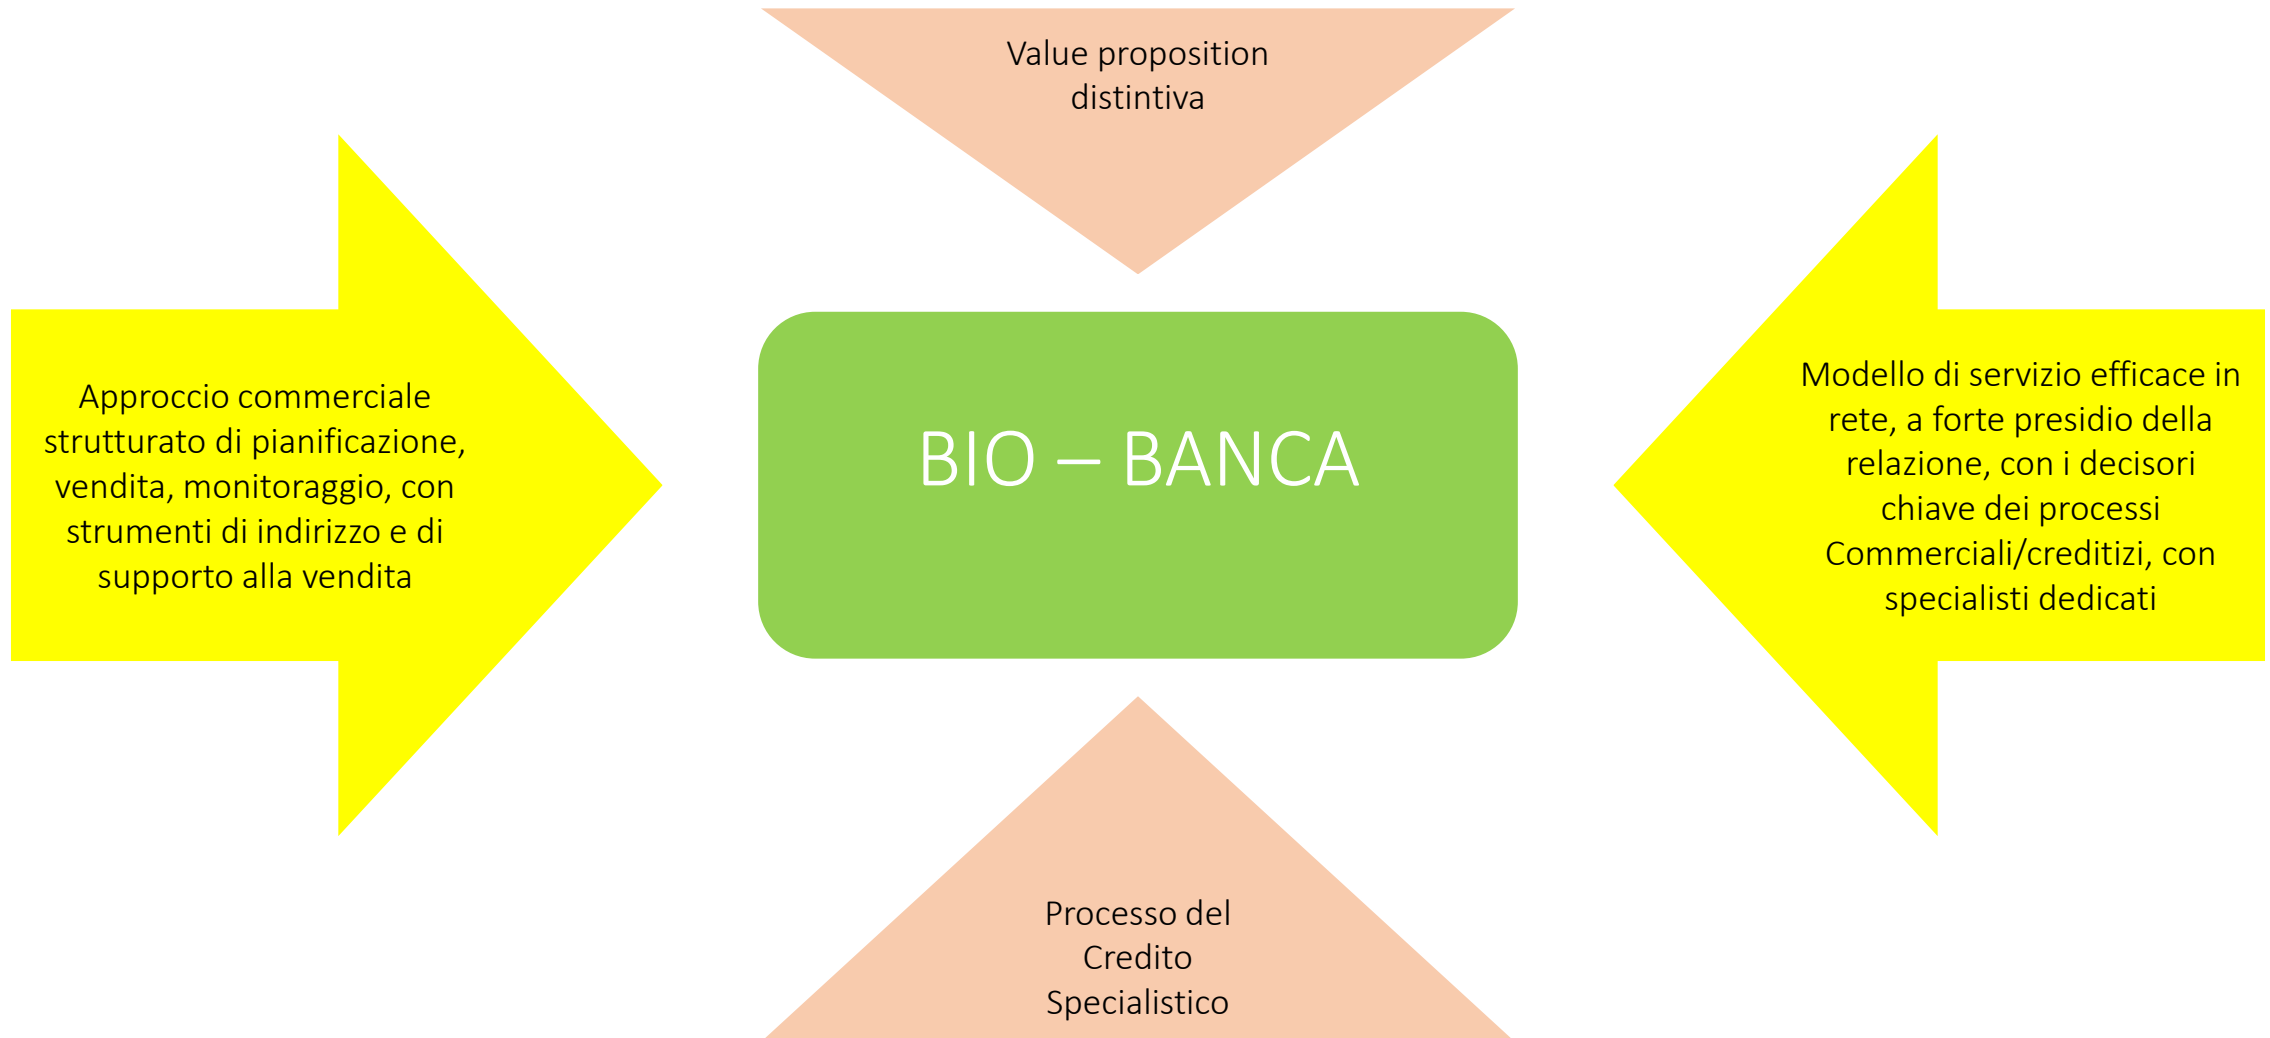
Value proposition distintiva

Approccio commerciale strutturato di pianificazione, vendita, monitoraggio, con strumenti di indirizzo e di supporto alla vendita

BIO – BANCA

Modello di servizio efficace in rete, a forte presidio della relazione, con i decisori chiave dei processi Commerciali/creditizi, con specialisti dedicati

Processo del Credito Specialistico